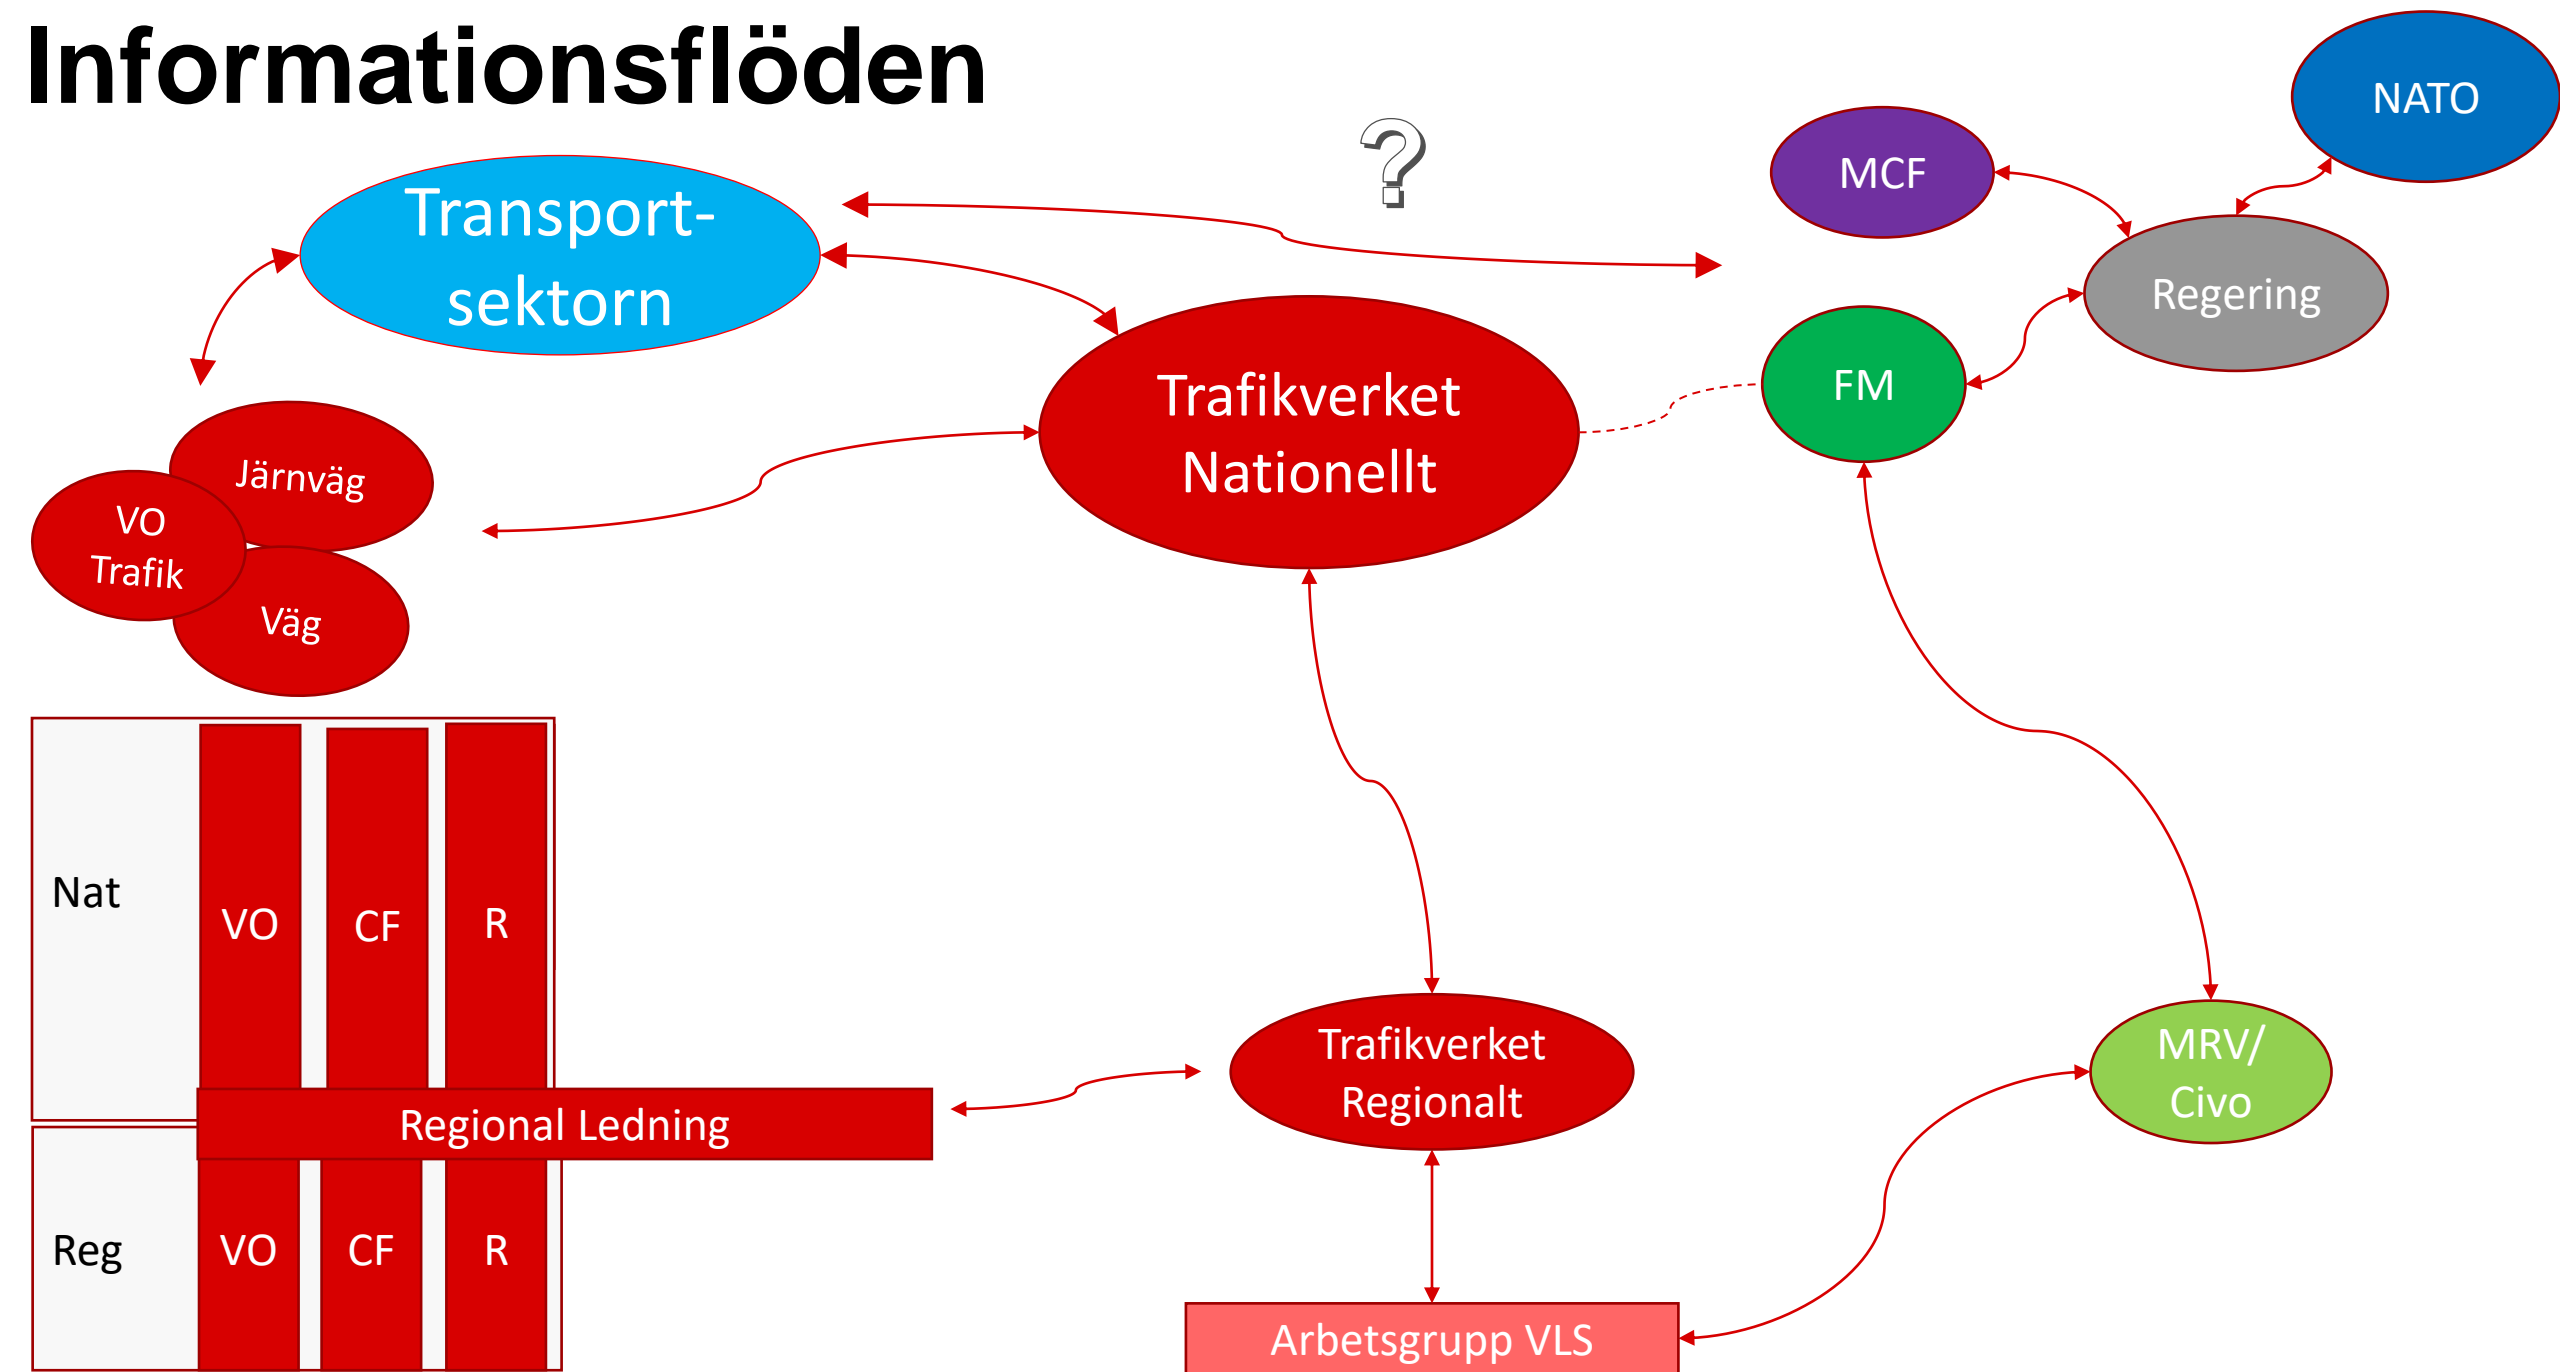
Informationsflöden

?

NATO

MCF

Transport-sektorn

Regering

FM

Trafikverket Nationellt

Järnväg

VO Trafik

Väg

Nat

VO

CF

R

Regional Ledning

Reg

VO

CF

R

Trafikverket Regionalt

MRV/ Civo

Arbetsgrupp VLS